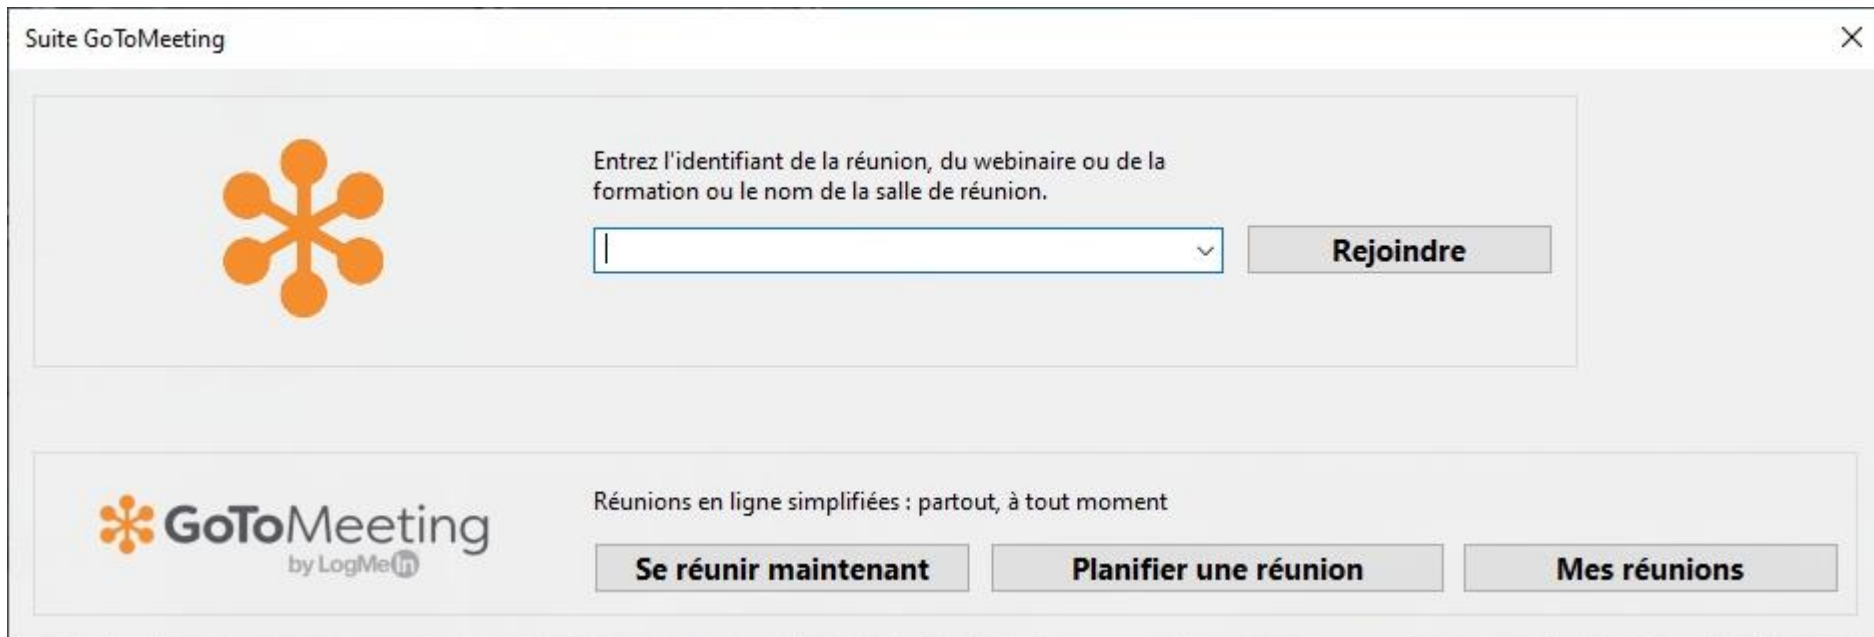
Suite GoToMeeting

Entrez l'identifiant de la réunion, du webinaire ou de la formation ou le nom de la salle de réunion.

Rejoindre

GoToMeeting
by LogMeIn

Réunions en ligne simplifiées : partout, à tout moment

Se réunir maintenant

Planifier une réunion

Mes réunions